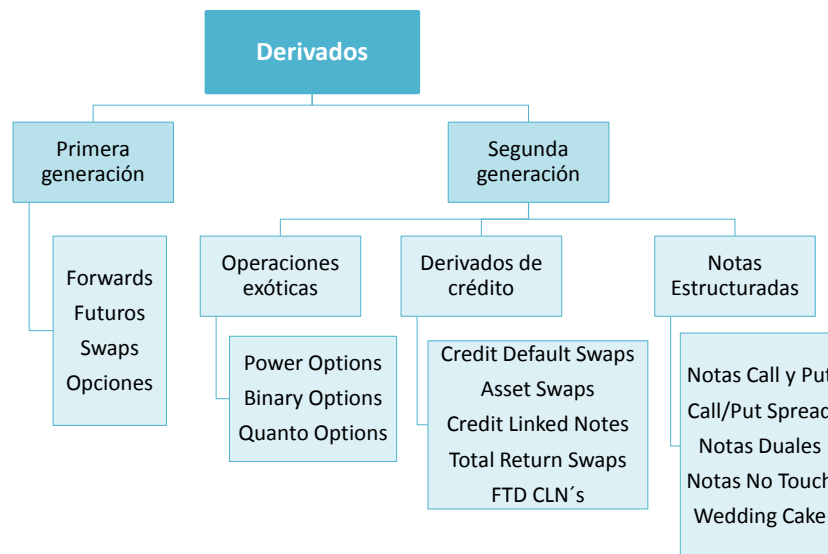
Derivados

Primera generación

Forwards
Futuros
Swaps
Opciones

Segunda generación

Operaciones exóticas

Power Options
Binary Options
Quanto Options

Derivados de crédito

Credit Default Swaps
Asset Swaps
Credit Linked Notes
Total Return Swaps
FTD CLN´s

Notas Estructuradas

Notas Call y Pu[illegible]
Call/Put Sprea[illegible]
Notas Duales
Notas No Touc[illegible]
Wedding Cake